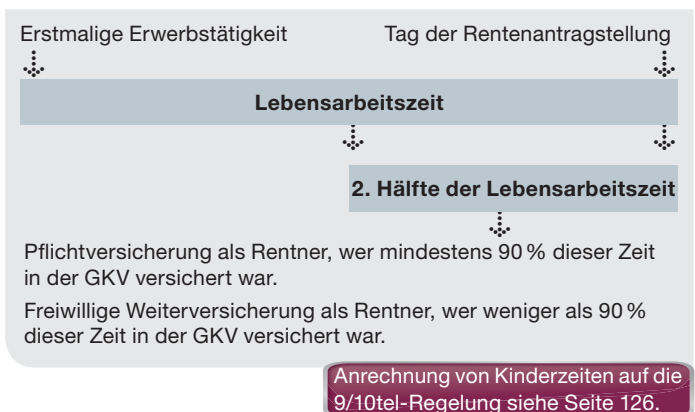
Erstmalige Erwerbstätigkeit

Tag der Rentenantragstellung

Lebensarbeitszeit

2. Hälfte der Lebensarbeitszeit

Pflichtversicherung als Rentner, wer mindestens 90 % dieser Zeit in der GKV versichert war.

Freiwillige Weiterversicherung als Rentner, wer weniger als 90 % dieser Zeit in der GKV versichert war.

Anrechnung von Kinderzeiten auf die 9/10tel-Regelung siehe Seite 126.